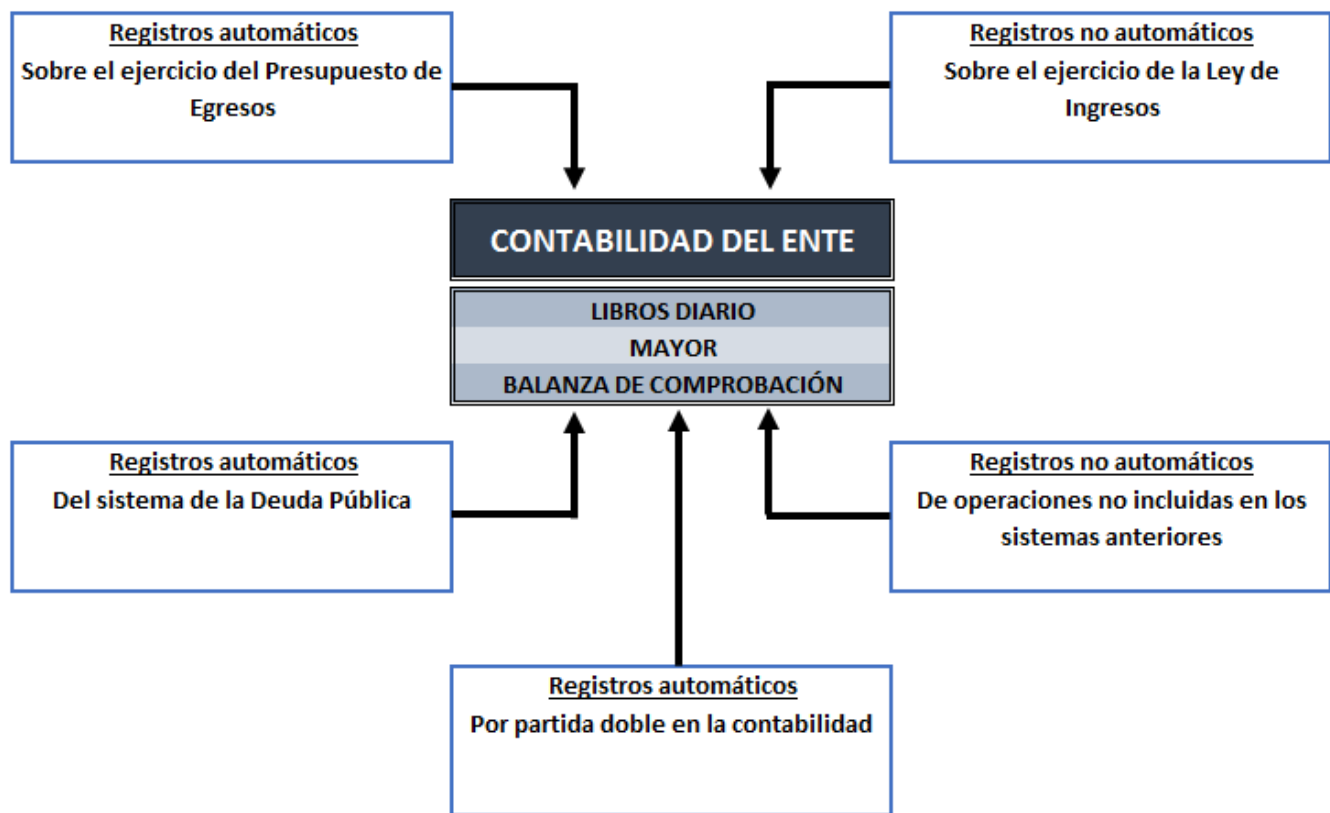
Registros automáticos
Sobre el ejercicio del Presupuesto de Egresos

Registros no automáticos
Sobre el ejercicio de la Ley de Ingresos

CONTABILIDAD DEL ENTE

LIBROS DIARIO
MAYOR
BALANZA DE COMPROBACIÓN

Registros automáticos
Del sistema de la Deuda Pública

Registros no automáticos
De operaciones no incluidas en los sistemas anteriores

Registros automáticos
Por partida doble en la contabilidad